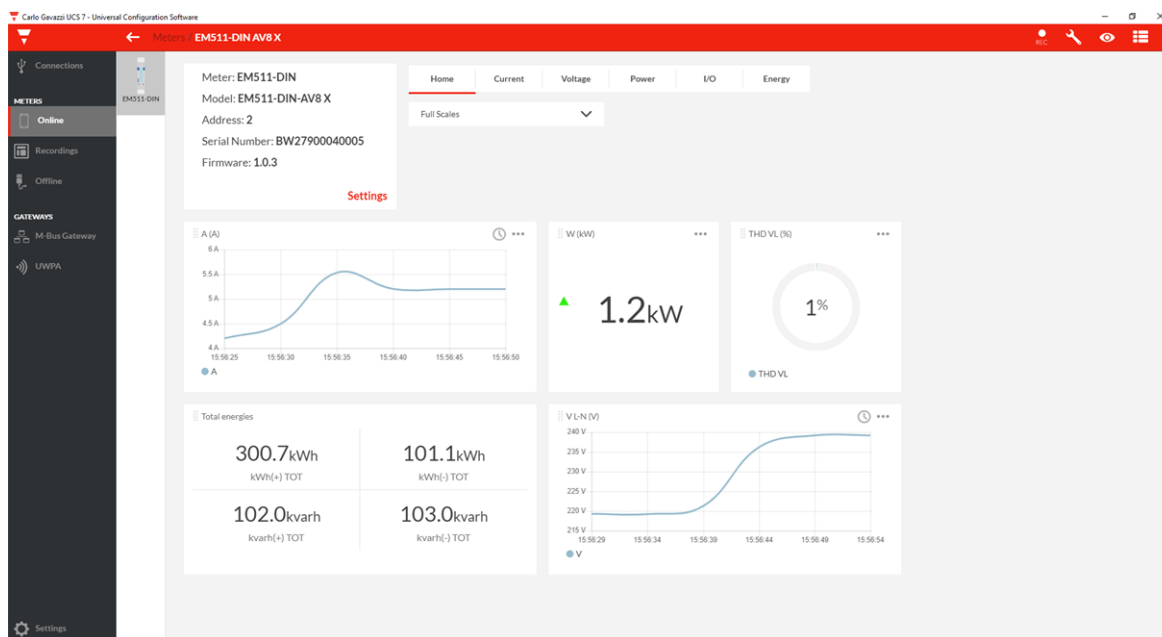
Carlo Gavazzi UCS 7 - Universal Configuration Software

Meters / EM511-DIN AV8 X

REC

Connections

METERS

Online

Recordings

Offline

GATEWAYS

M-Bus Gateway

UWPA

Settings

EM511-DIN

Meter: EM511-DIN
Model: EM511-DIN-AV8 X
Address: 2
Serial Number: BW27900040005
Firmware: 1.0.3

Settings

Home | Current | Voltage | Power | I/O | Energy

Full Scales

A (A)
6 A
5.5 A
5 A
4.5 A
4 A
15:56:25 15:56:30 15:56:35 15:56:40 15:56:45 15:56:50
A

W (kW)
1.2kW

THD VL (%)
1%
THD VL

Total energies

300.7kWh
kWh(+) TOT

101.1kWh
kWh(-) TOT

102.0kvarh
kvarh(+) TOT

103.0kvarh
kvarh(-) TOT

V L-N (V)
240 V
235 V
230 V
225 V
220 V
215 V
15:56:29 15:56:34 15:56:39 15:56:44 15:56:49 15:56:54
V